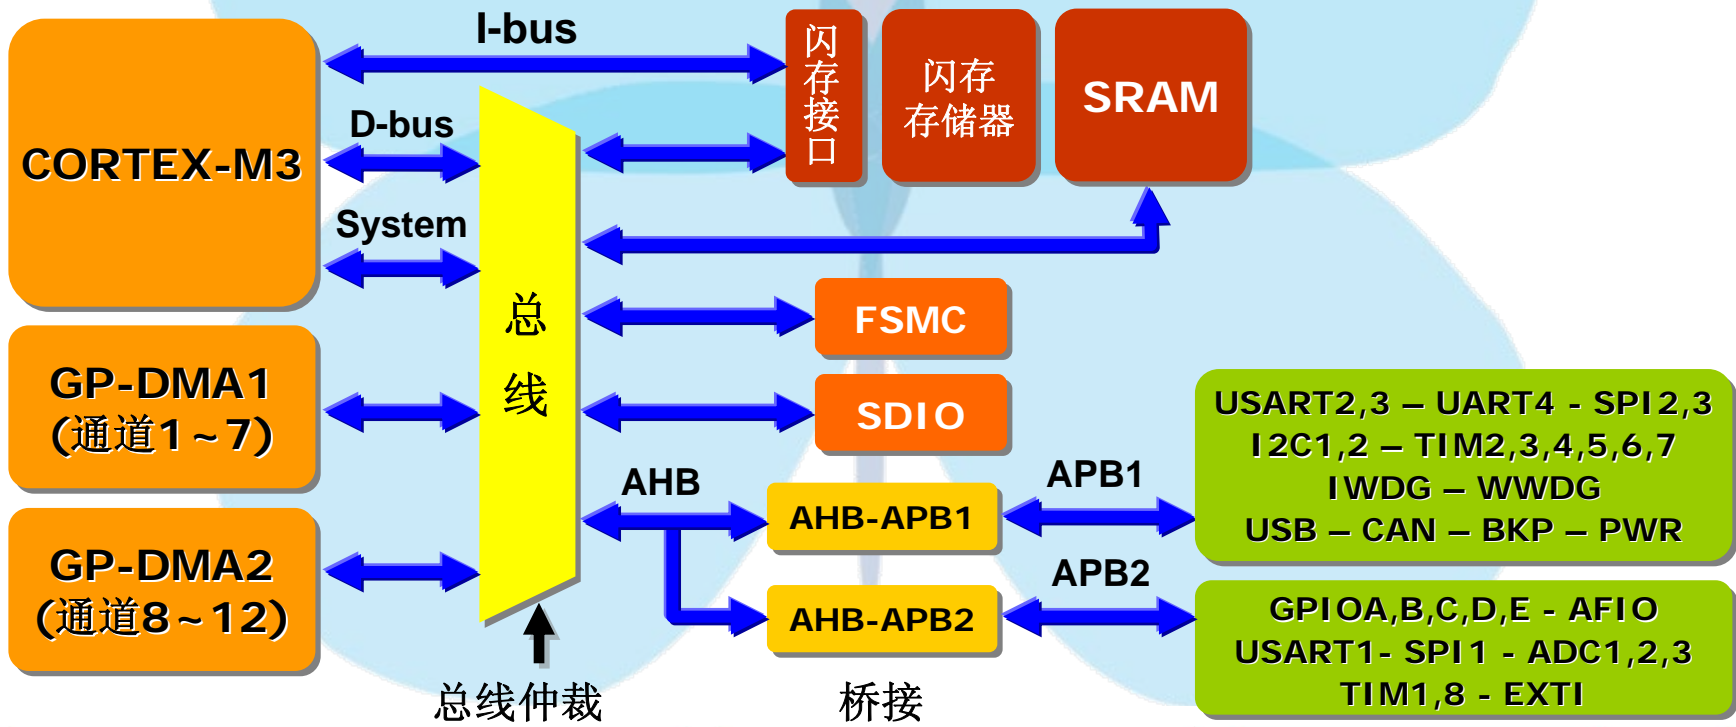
CORTEX-M3

I-bus

D-bus

System

闪存接口

闪存存储器

SRAM

GP-DMA1
(通道1～7)

GP-DMA2
(通道8～12)

总线

FSMC

SDIO

AHB

AHB-APB1

AHB-APB2

APB1

APB2

USART2,3 – UART4 - SPI2,3
I2C1,2 – TIM2,3,4,5,6,7
IWDG – WWDG
USB – CAN – BKP – PWR

GPIOA,B,C,D,E - AFIO
USART1- SPI1 - ADC1,2,3
TIM1,8 - EXTI

总线仲裁

桥接